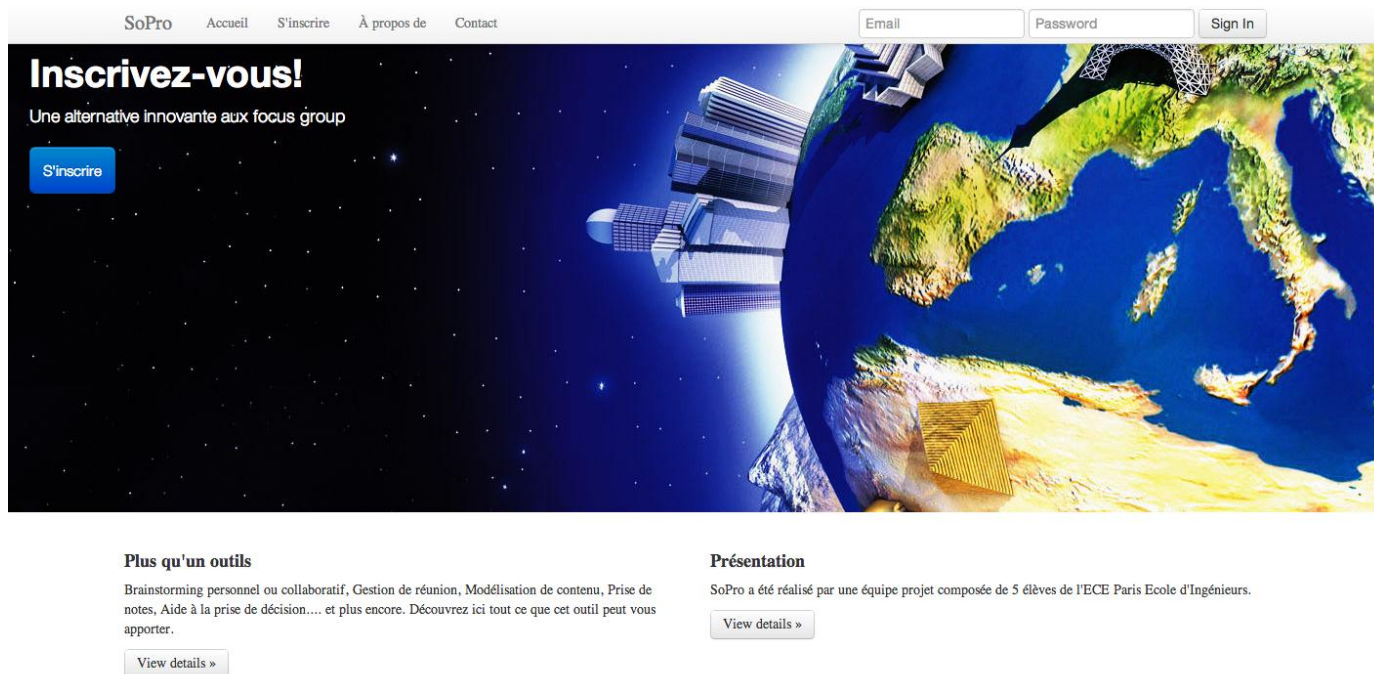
SoPro Accueil S'inscrire À propos de Contact

Email Password Sign In

# Inscrivez-vous!

Une alternative innovante aux focus group

S'inscrire

**Plus qu'un outils**

Brainstorming personnel ou collaboratif, Gestion de réunion, Modélisation de contenu, Prise de notes, Aide à la prise de décision.... et plus encore. Découvrez ici tout ce que cet outil peut vous apporter.

View details »

**Présentation**

SoPro a été réalisé par une équipe projet composée de 5 élèves de l'ECE Paris Ecole d'Ingénieurs.

View details »